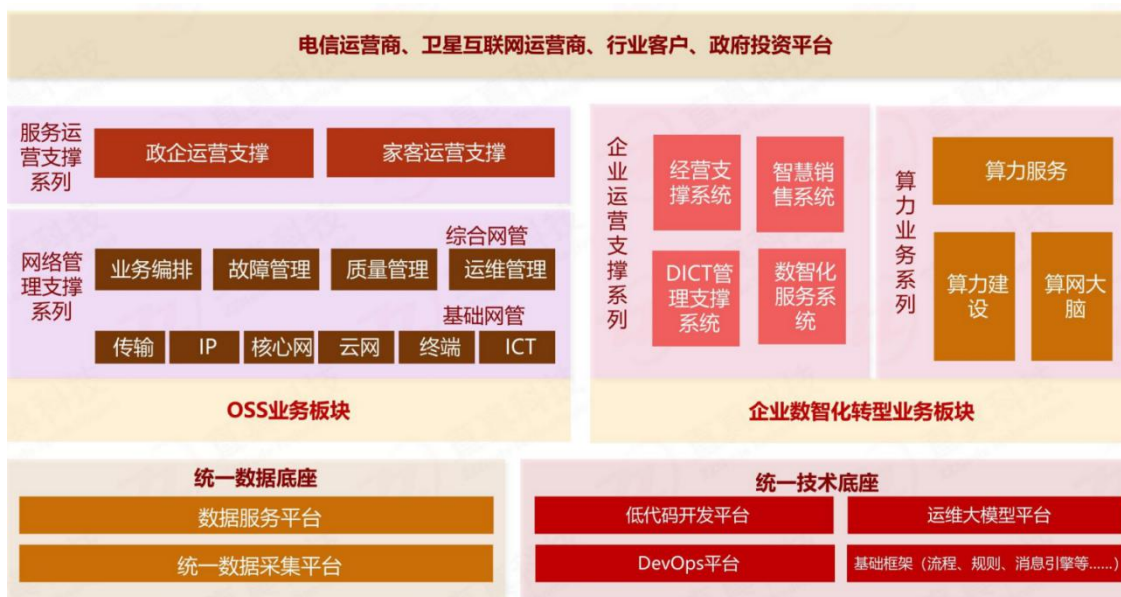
电信运营商、卫星互联网运营商、行业客户、政府投资平台

服务运营支撑系列

政企运营支撑

家客运营支撑

网络管理支撑系列

业务编排

故障管理

质量管理

综合网管

运维管理

基础网管

传输

IP

核心网

云网

终端

ICT

OSS业务板块

企业运营支撑系列

经营支撑系统

智慧销售系统

DICT管理支撑系统

数智化服务系统

算力业务系列

算力服务

算力建设

算网大脑

企业数智化转型业务板块

统一数据底座

数据服务平台

统一数据采集平台

统一技术底座

低代码开发平台

运维大模型平台

DevOps平台

基础框架（流程、规则、消息引擎等......）